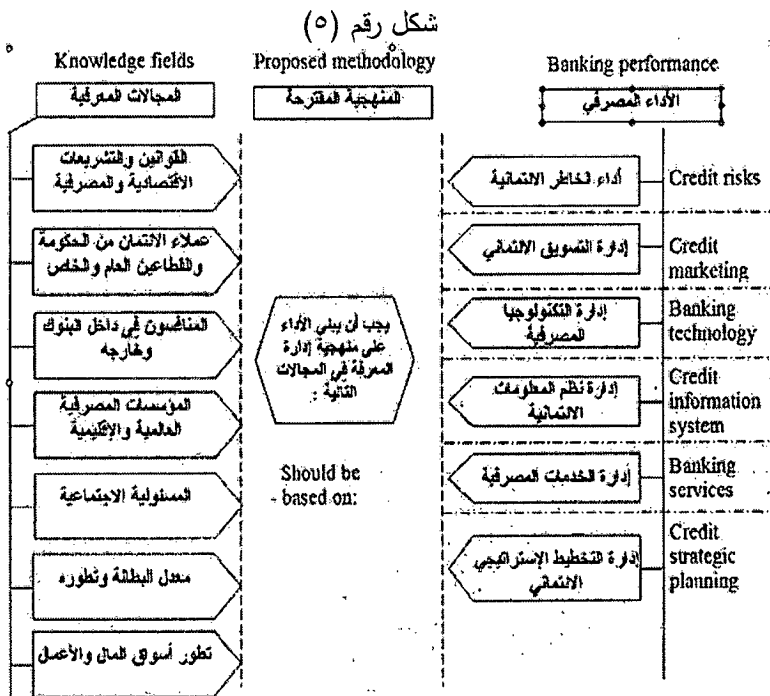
شكل رقم (٥)

Knowledge fields

المجالات المعرفية

القوانين والتشريعات الاقتصادية والمصرفية

عملاء الائتمان من الحكومة والقطاعين العام والخاص

المنافسون في داخل البنوك وخارجه

المؤسسات المصرفية العالمية والإقليمية

المسئولية الاجتماعية

معدل البطالة وتطوره

تطور أسواق المال والأعمال

Proposed methodology

المنهجية المقترحة

يجب أن يبنى الأداء على منهجية إدارة المعرفة في المجالات التالية :

Should be based on:

Banking performance

الأداء المصرفي

أداء مخاطر الائتمانية

Credit risks

إدارة التسويق الائتماني

Credit marketing

إدارة التكنولوجيا المصرفية

Banking technology

إدارة نظم المعلومات الائتمانية

Credit information system

إدارة الخدمات المصرفية

Banking services

إدارة التخطيط الإستراتيجي الائتماني

Credit strategic planning